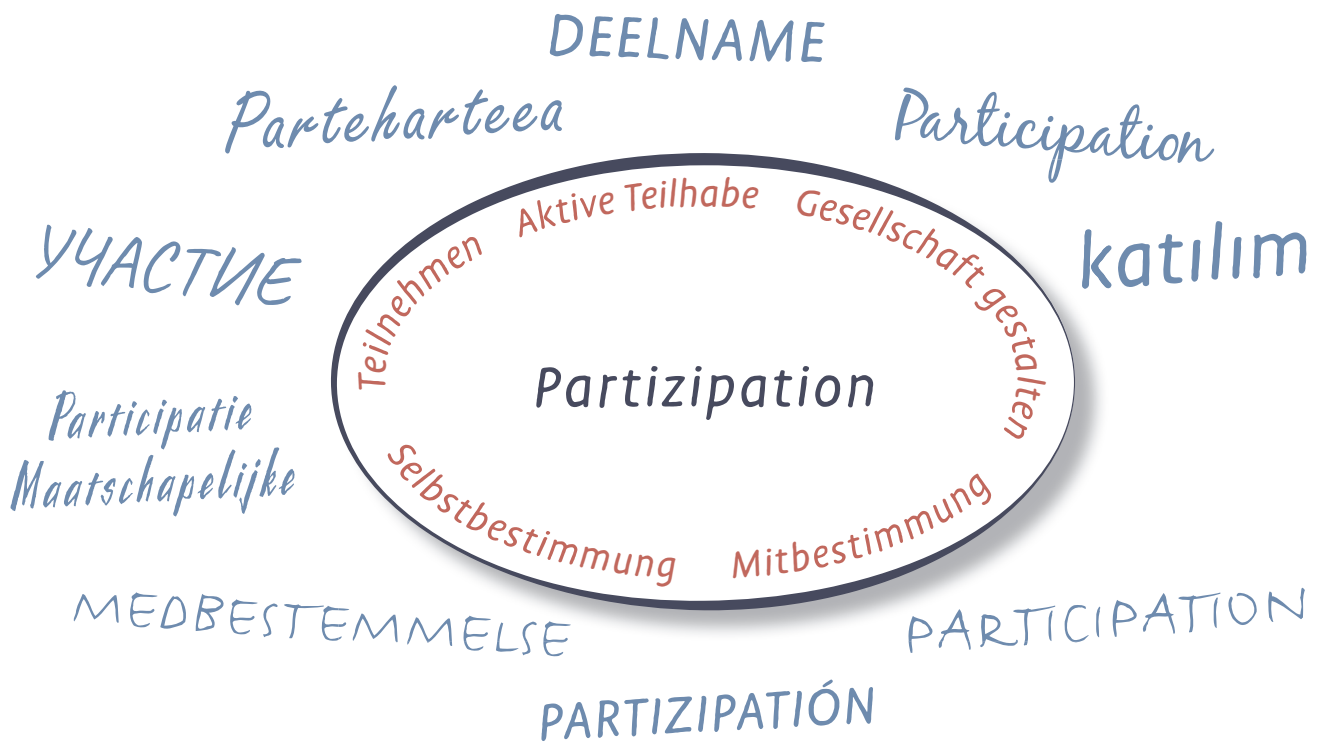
DEELNAME

Parteharteea

Participation

УЧАСТИЕ

katılım

Aktive Teilhabe

Teilnehmen

Gesellschaft gestalten

Partizipation

Selbstbestimmung

Mitbestimmung

Participatie Maatschapelijke

MEDBESTEMMELSE

PARTICIPATION

PARTIZIPATIÓN